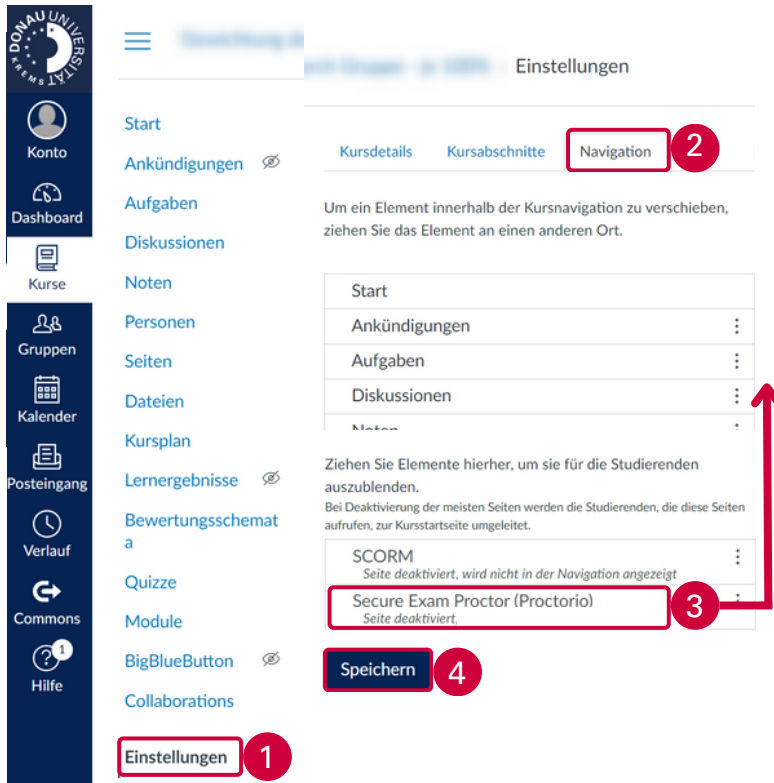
DONAU UNIVERSITÄT KREMS

Konto

Dashboard

Kurse

Gruppen

Kalender

Posteingang

Verlauf

Commons

1

Hilfe

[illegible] Einstellungen

Start

Ankündigungen

Aufgaben

Diskussionen

Noten

Personen

Seiten

Dateien

Kursplan

Lernergebnisse

Bewertungsschemata

Quizze

Module

BigBlueButton

Collaborations

Einstellungen

1

Kursdetails

Kursabschnitte

Navigation

2

Um ein Element innerhalb der Kursnavigation zu verschieben, ziehen Sie das Element an einen anderen Ort.

Start

Ankündigungen

Aufgaben

Diskussionen

Noten

Ziehen Sie Elemente hierher, um sie für die Studierenden auszublenden.

Bei Deaktivierung der meisten Seiten werden die Studierenden, die diese Seiten aufrufen, zur Kursstartseite umgeleitet.

SCORM

Seite deaktiviert, wird nicht in der Navigation angezeigt

Secure Exam Proctor (Proctorio)

Seite deaktiviert.

3

Speichern

4